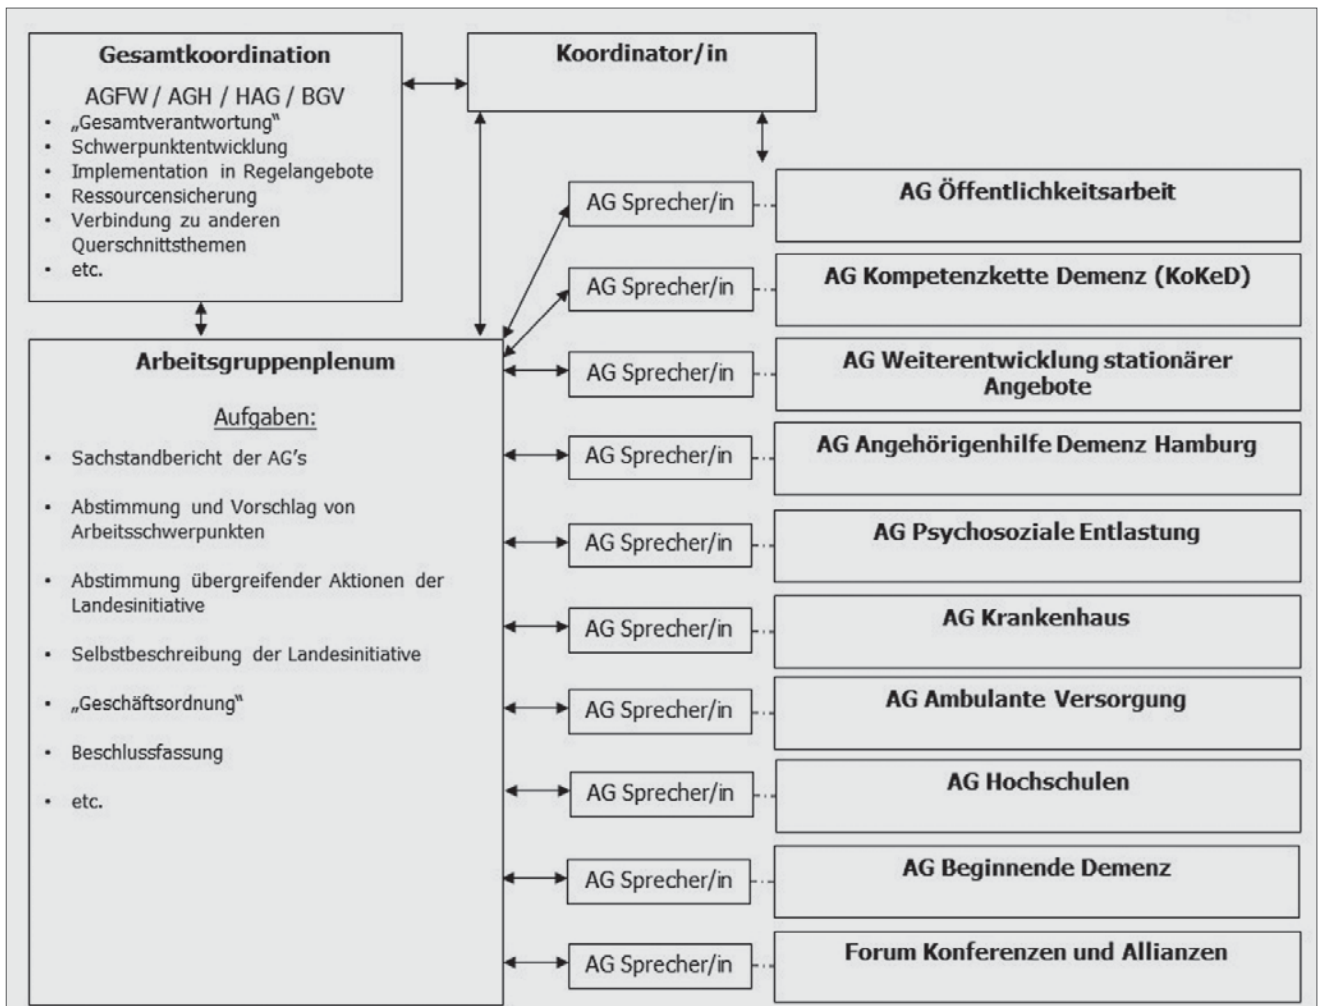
Gesamtkoordination

AGFW / AGH / HAG / BGV

- „Gesamtverantwortung"
- Schwerpunktentwicklung
- Implementation in Regelangebote
- Ressourcensicherung
- Verbindung zu anderen Querschnittsthemen
- etc.

Koordinator/in

Arbeitsgruppenplenum

Aufgaben:

- Sachstandbericht der AG's
- Abstimmung und Vorschlag von Arbeitsschwerpunkten
- Abstimmung übergreifender Aktionen der Landesinitiative
- Selbstbeschreibung der Landesinitiative
- „Geschäftsordnung"
- Beschlussfassung
- etc.

AG Sprecher/in

AG Öffentlichkeitsarbeit

AG Sprecher/in

AG Kompetenzkette Demenz (KoKeD)

AG Sprecher/in

AG Weiterentwicklung stationärer Angebote

AG Sprecher/in

AG Angehörigenhilfe Demenz Hamburg

AG Sprecher/in

AG Psychosoziale Entlastung

AG Sprecher/in

AG Krankenhaus

AG Sprecher/in

AG Ambulante Versorgung

AG Sprecher/in

AG Hochschulen

AG Sprecher/in

AG Beginnende Demenz

AG Sprecher/in

Forum Konferenzen und Allianzen